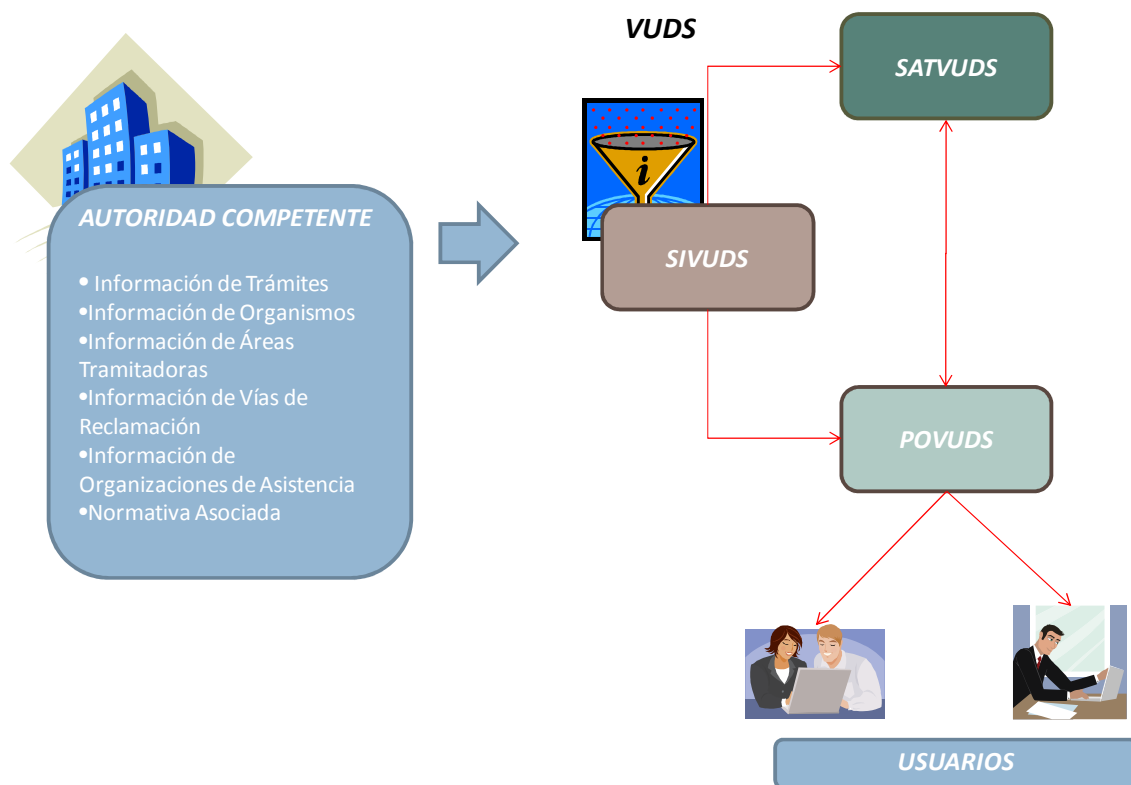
AUTORIDAD COMPETENTE

• Información de Trámites
•Información de Organismos
•Información de Áreas Tramitadoras
•Información de Vías de Reclamación
•Información de Organizaciones de Asistencia
•Normativa Asociada

VUDS

SATVUDS

SIVUDS

POVUDS

USUARIOS